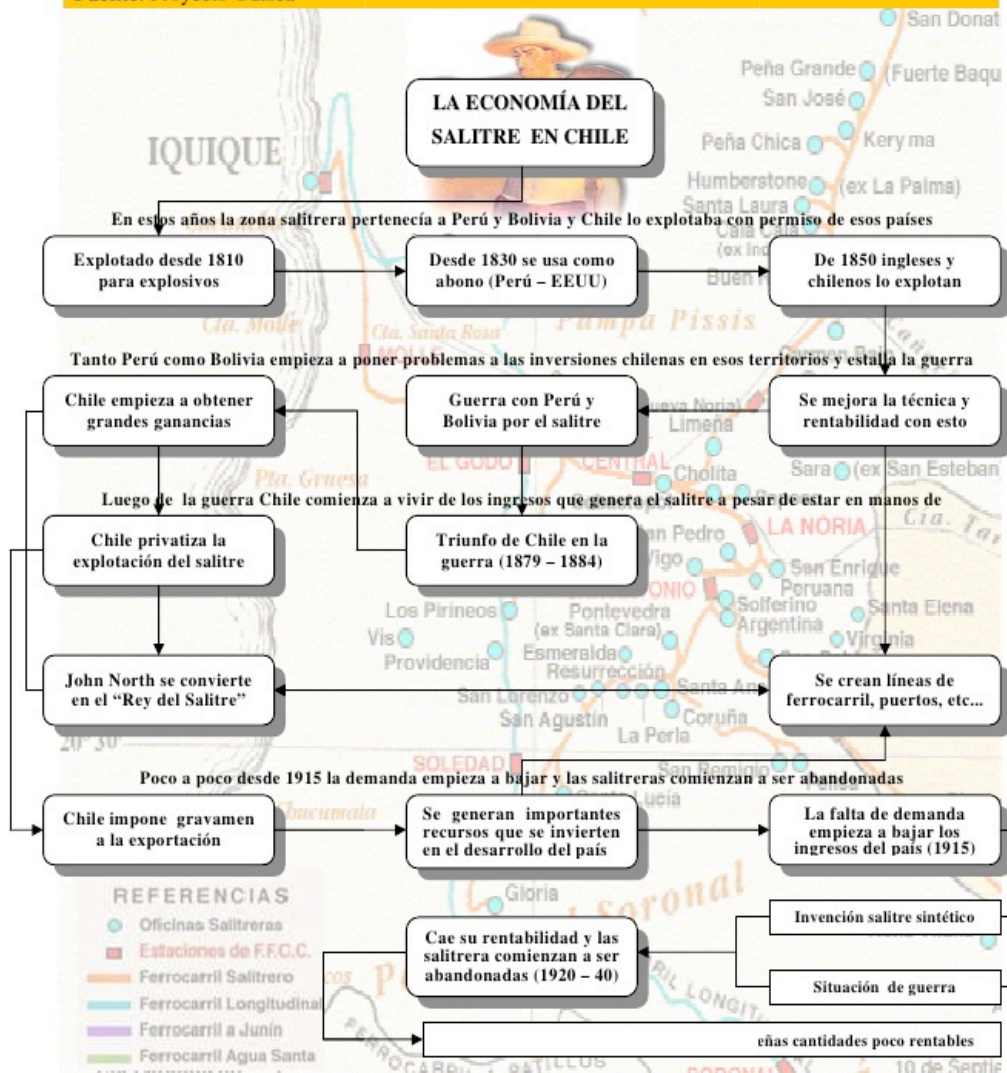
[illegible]

San Donat
Peña Grande (Fuerte Baqu
San José
Peña Chica
Kery ma
IQUIQUE
Humberstone (ex La Palma)
Santa Laura

LA ECONOMÍA DEL SALITRE EN CHILE

En estos años la zona salitrera pertenecía a Perú y Bolivia y Chile lo explotaba con permiso de esos países

Explotado desde 1810 para explosivos

Desde 1830 se usa como abono (Perú – EEUU)

De 1850 ingleses y chilenos lo explotan

Cta. Molle
Cta. Santa Rosa
Pampa Pissis

Tanto Perú como Bolivia empieza a poner problemas a las inversiones chilenas en esos territorios y estalla la guerra

Chile empieza a obtener grandes ganancias

Guerra con Perú y Bolivia por el salitre

Se mejora la técnica y rentabilidad con esto

Limeña
EL GODO
CENTRAL
Cholita
Pta. Gruesa
Sara (ex San Esteban

Luego de la guerra Chile comienza a vivir de los ingresos que genera el salitre a pesar de estar en manos de

Chile privatiza la explotación del salitre

Triunfo de Chile en la guerra (1879 – 1884)

LA NORIA
Cia.
San Enrique
Peruana
Los Pirineos
Pontevedra
(ex Santa Clara)
Solferino
Argentina
Santa Elena
Virginia
Vis
Providencia
Esmeralda
Resurrección

John North se convierte en el “Rey del Salitre”

Se crean líneas de ferrocarril, puertos, etc...

San Lorenzo
Santa Ana
San Agustín
Coruña
La Perla
20° 30'
SOLEDAD
San Remigio

Poco a poco desde 1915 la demanda empieza a bajar y las salitreras comienzan a ser abandonadas

Chile impone gravamen a la exportación

Se generan importantes recursos que se invierten en el desarrollo del país

La falta de demanda empieza a bajar los ingresos del pais (1915)

Santa Lucia
REFERENCIAS
Oficinas Salitreras
Estaciones de F.F.C.C.
Ferrocarril Salitrero
Ferrocarril Longitudinal
Ferrocarril a Junin
Ferrocarril Agua Santa
Gloria
Soronal

Cae su rentabilidad y las salitrera comienzan a ser abandonadas (1920 – 40)

Invención salitre sintético

Situación de guerra

eñas cantidades poco rentables

10 de Septi